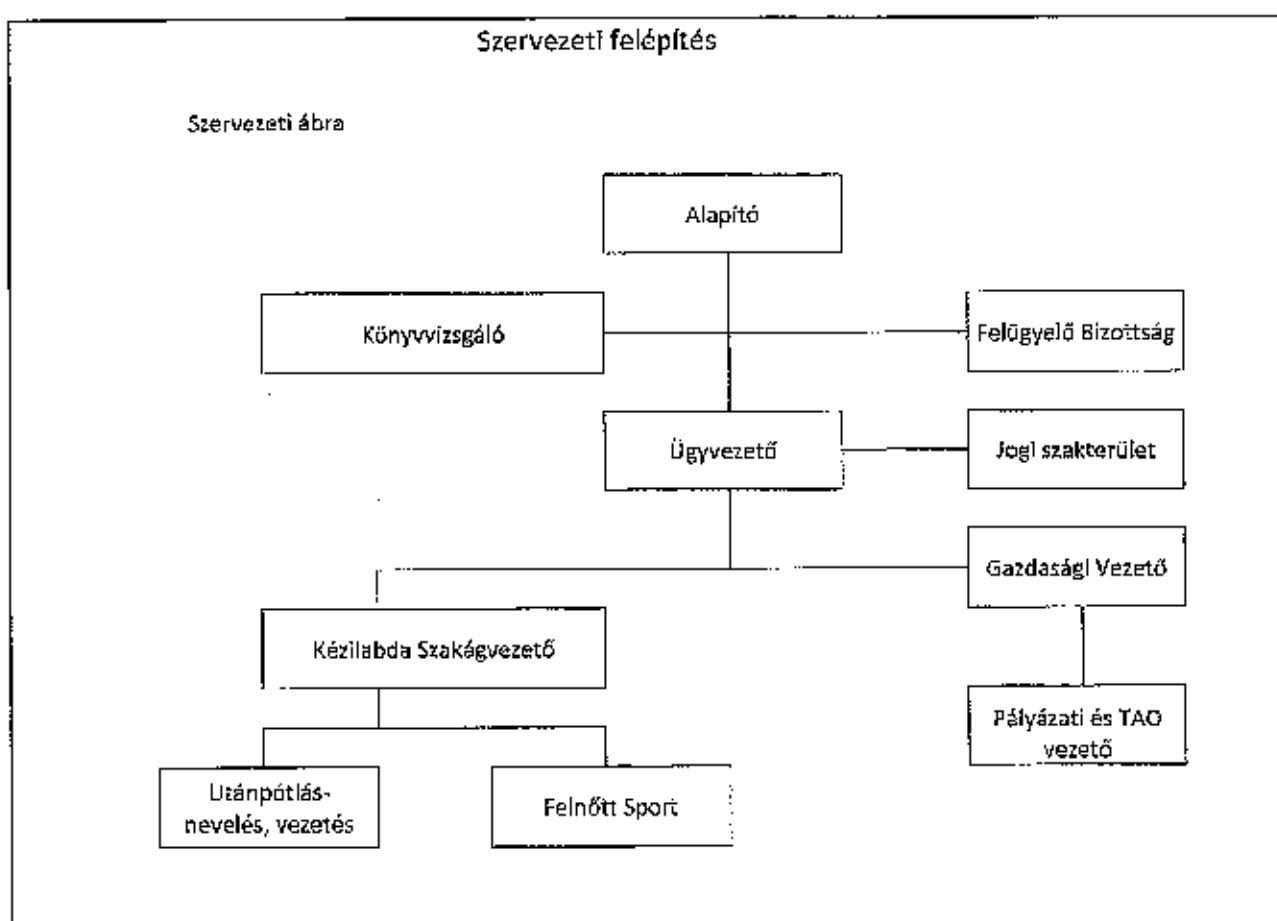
Szervezetí felépítés

Szervezeti ábra

Alapító

Könyvvizsgáló

Felügyelő Bizottság

Ügyvezető

Jogi szakterület

Gazdasági Vezető

Kézilabda Szakágvezető

Pályázati és TAO vezető

Utánpótlásnevelés, vezetés

Felnőtt Sport